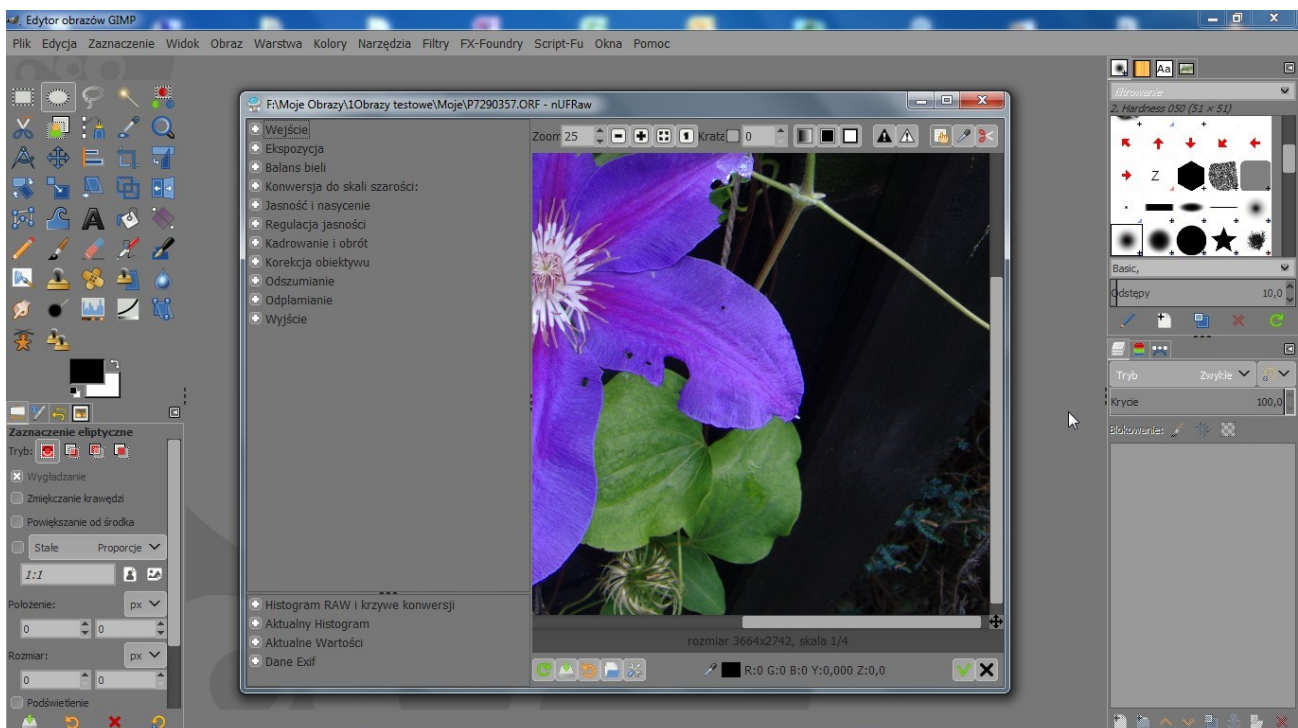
Edytor obrazów GIMP

Plik Edycja Zaznaczenie Widok Obraz Warstwa Kolory Narzędzia Filtry FX-Foundry Script-Fu Okna Pomoc

F:\Moje Obrazy\1Obrazy testowe\Moje\P7290357.ORF - nUFRaw

Wejście
Ekspozycja
Balans bieli
Konwersja do skali szarości:
Jasność i nasycenie
Regulacja jasności
Kadrowanie i obrót
Korekcja obiektywu
Odszumianie
Odplamianie
Wyjście

Zoom 25 Kratą 0

Histogram RAW i krzywe konwersji
Aktualny Histogram
Aktualne Wartości
Dane Exif

rozmiar 3664x2742, skala 1/4

R:0 G:0 B:0 Y:0,000 Z:0,0

Zaznaczenie eliptyczne
Tryb:
Wygładzanie
Zmiękczanie krawędzi
Powiększanie od środka
Stałe Proporcje
1:1
Położenie: px
0 0
Rozmiar: px
0 0
Podświetlenie

filtrowanie
2. Hardness 050 (51 × 51)
Basic,
Odstępy 10,0
Tryb Zwykłe
Krycie 100,0
Blokowanie: